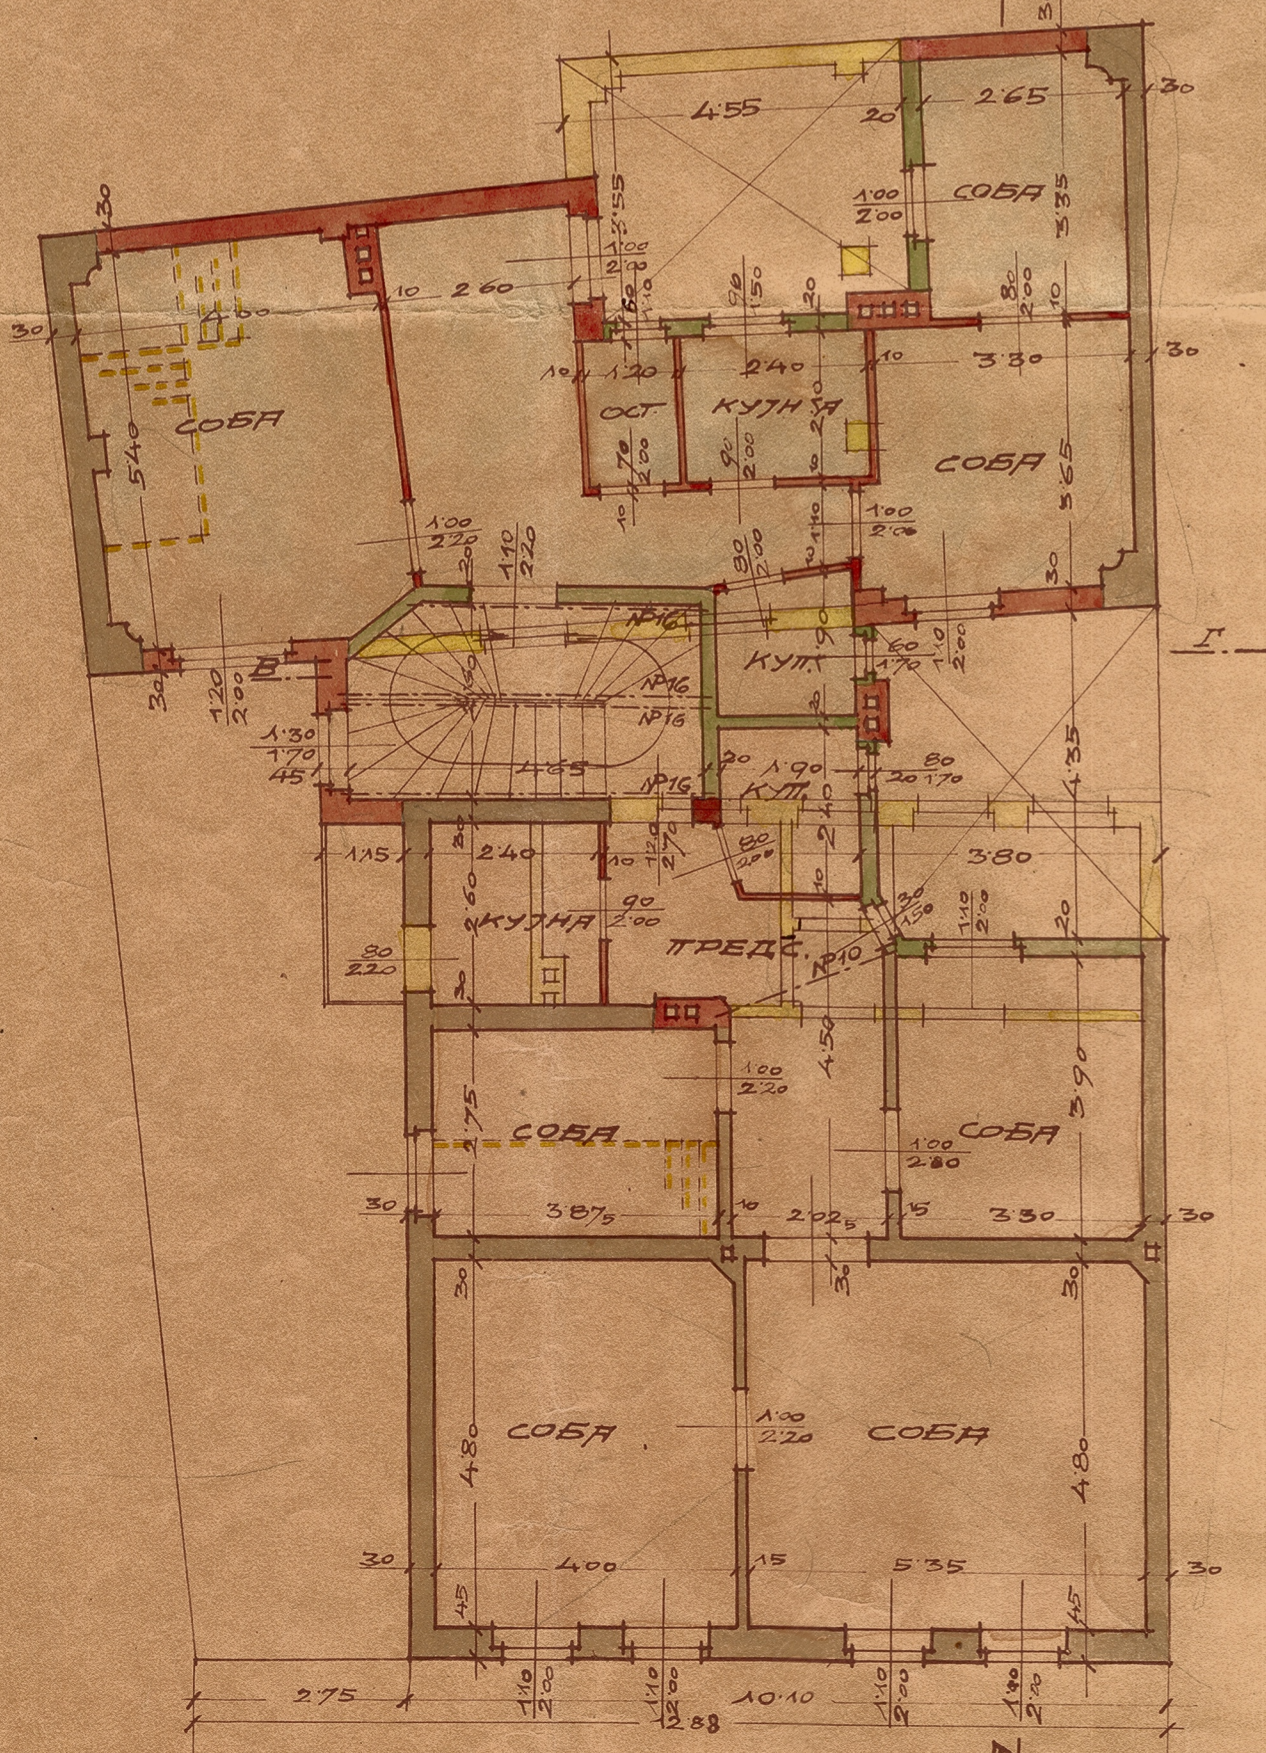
4·55
2·65
30
20
СОБА
3·35
1·00
2·00
30
5·55
1·00
2·00
10
2·60
90
1·50
20
80
2·00
10
30
30
10
1·20
2·40
3·30
30
ОСТ.
КУЈНА
СОБА
СОБА
5·40
70
2·00
90
2·00
2·10
5·65
10
10
1·00
2·20
1·10
2·20
80
2·00
1·00
2·00
30
Nº16
90
1·40
Г
Б
КУП.
60
1·70
1·10
2·00
1·20
2·00
30
Nº16
Nº16
1·30
1·70
45
4·65
Nº16
20
1·90
КУП.
80
20
1·70
4·35
1·15
2·40
1·20
2·70
80
2·00
2·40
10
3·80
90
2·00
2·60
КУЈНА
ПРЕДС.
Nº10
30
1·50
1·10
2·00
20
80
2·20
1·75
СОБА
1·00
2·20
4·50
1·00
2·80
СОБА
3·90
30
3·87₅
10
2·02₅
15
3·30
30
30
30
30
СОБА
1·00
2·20
СОБА
4·80
4·80
30
4·00
15
5·35
30
45
45
2·75
1·10
2·00
1·10
2·00
10·10
1·10
2·00
1·30
2·20
2·88